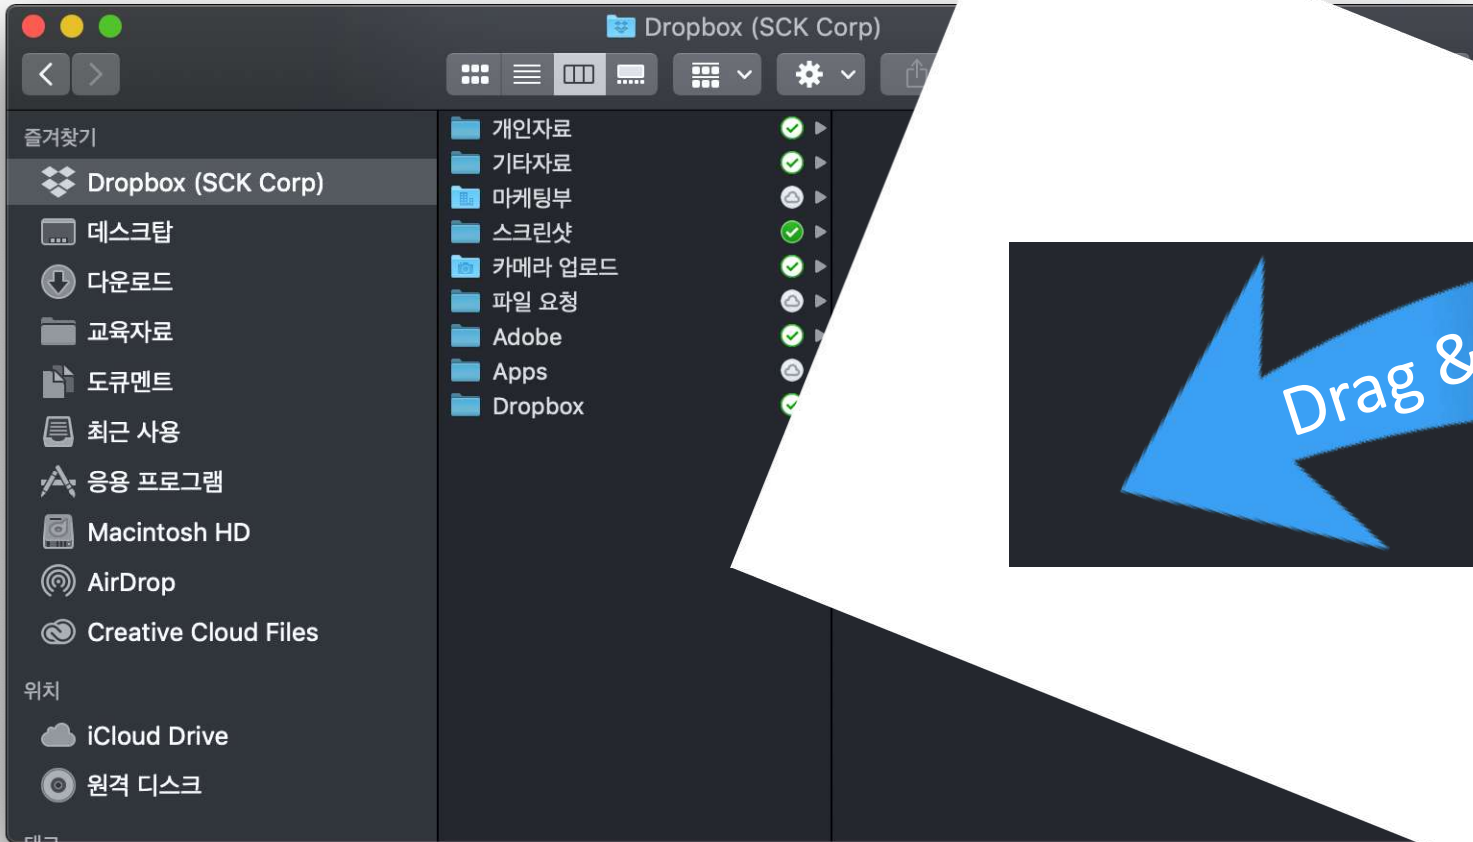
Dropbox (SCK Corp)

즐겨찾기
Dropbox (SCK Corp)
데스크탑
다운로드
교육자료
도큐멘트
최근 사용
응용 프로그램
Macintosh HD
AirDrop
Creative Cloud Files

위치
iCloud Drive
원격 디스크

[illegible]

개인자료
기타자료
마케팅부
스크린샷
카메라 업로드
파일 요청
Adobe
Apps
Dropbox

Drag &